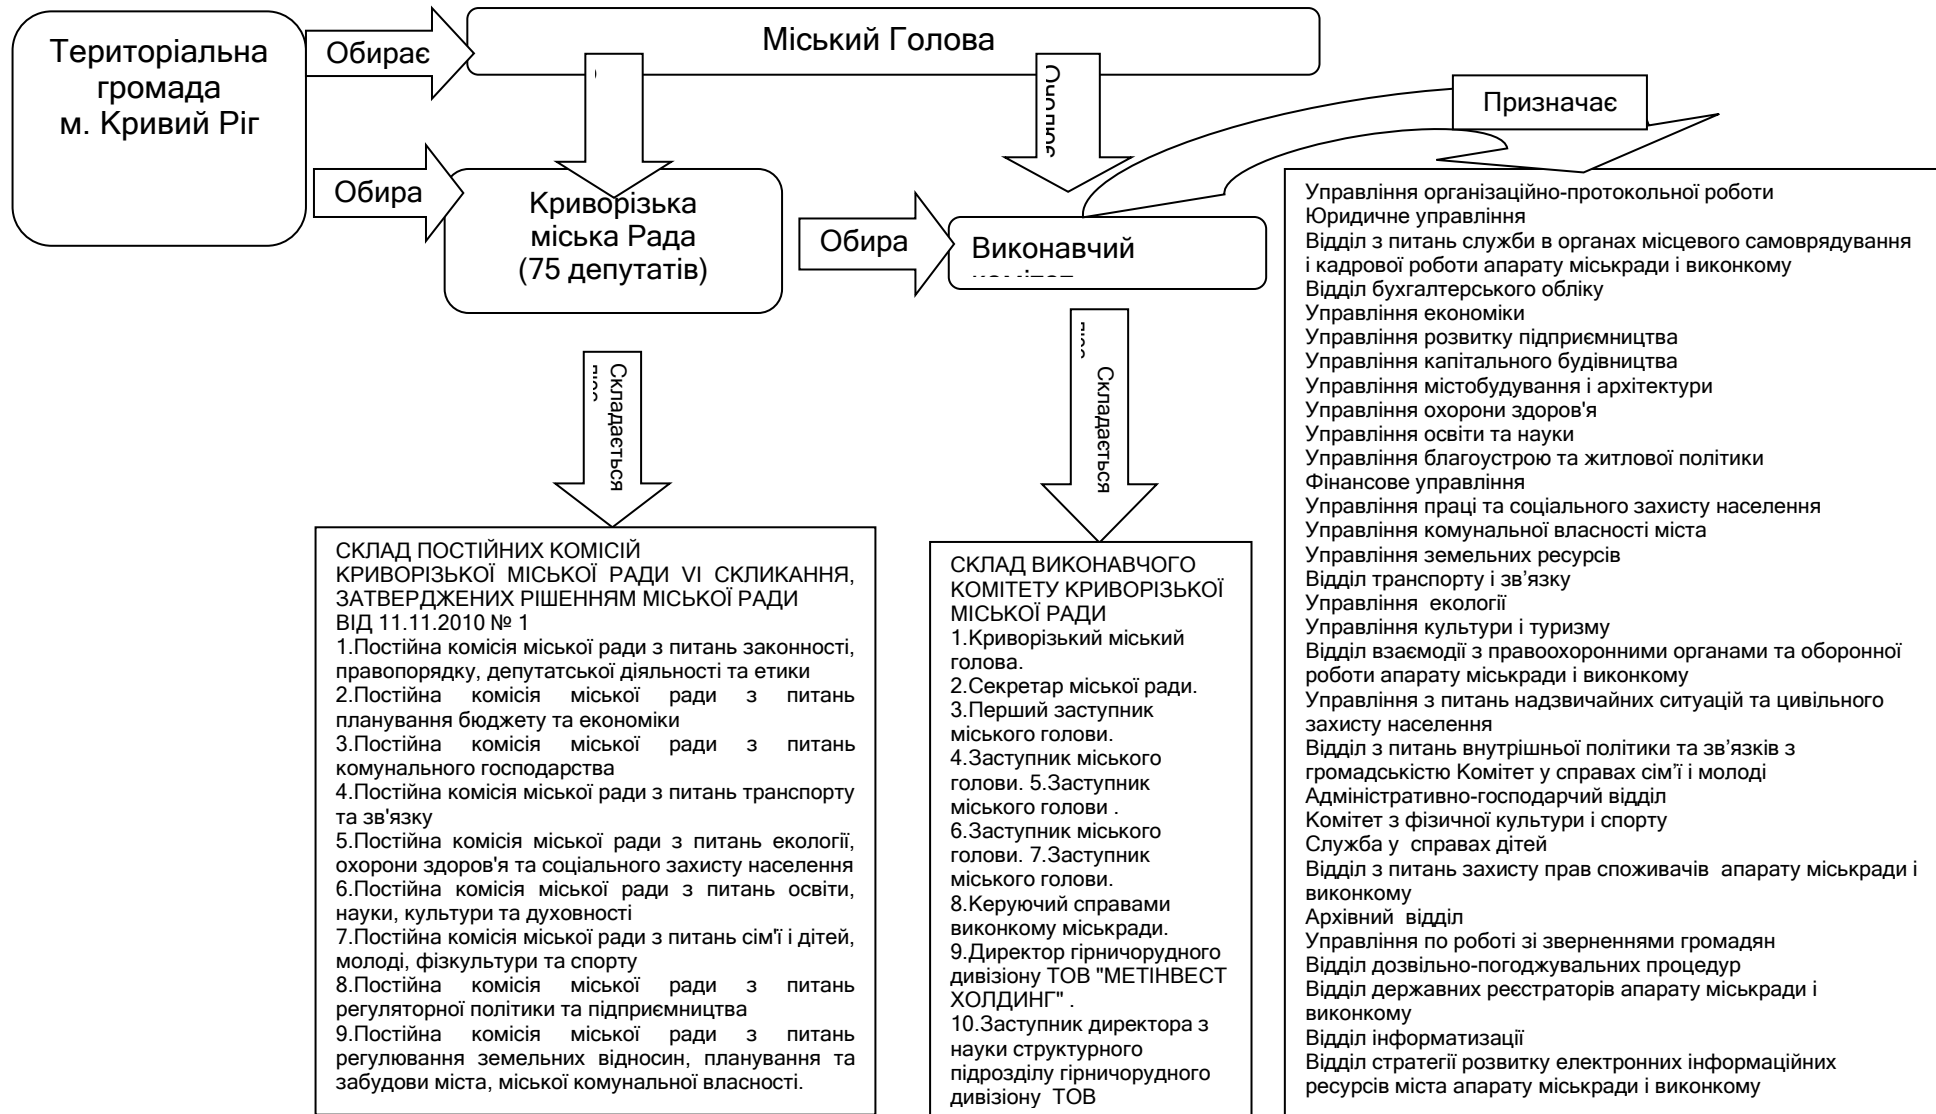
Територіальна громада м. Кривий Ріг

Обирає

Міський Голова

Очолює

Призначає

Обира

Криворізька міська Рада (75 депутатів)

Обира

Виконавчий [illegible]

Складається

Складається

СКЛАД ПОСТІЙНИХ КОМІСІЙ КРИВОРІЗЬКОЇ МІСЬКОЇ РАДИ VI СКЛИКАННЯ, ЗАТВЕРДЖЕНИХ РІШЕННЯМ МІСЬКОЇ РАДИ ВІД 11.11.2010 № 1
1.Постійна комісія міської ради з питань законності, правопорядку, депутатської діяльності та етики
2.Постійна комісія міської ради з питань планування бюджету та економіки
3.Постійна комісія міської ради з питань комунального господарства
4.Постійна комісія міської ради з питань транспорту та зв'язку
5.Постійна комісія міської ради з питань екології, охорони здоров'я та соціального захисту населення
6.Постійна комісія міської ради з питань освіти, науки, культури та духовності
7.Постійна комісія міської ради з питань сім'ї і дітей, молоді, фізкультури та спорту
8.Постійна комісія міської ради з питань регуляторної політики та підприємництва
9.Постійна комісія міської ради з питань регулювання земельних відносин, планування та забудови міста, міської комунальної власності.

СКЛАД ВИКОНАВЧОГО КОМІТЕТУ КРИВОРІЗЬКОЇ МІСЬКОЇ РАДИ
1.Криворізький міський голова.
2.Секретар міської ради.
3.Перший заступник міського голови.
4.Заступник міського голови. 5.Заступник міського голови .
6.Заступник міського голови. 7.Заступник міського голови.
8.Керуючий справами виконкому міськради.
9.Директор гірничорудного дивізіону ТОВ "МЕТІНВЕСТ ХОЛДИНГ" .
10.Заступник директора з науки структурного підрозділу гірничорудного дивізіону ТОВ

Управління організаційно-протокольної роботи
Юридичне управління
Відділ з питань служби в органах місцевого самоврядування і кадрової роботи апарату міськради і виконкому
Відділ бухгалтерського обліку
Управління економіки
Управління розвитку підприємництва
Управління капітального будівництва
Управління містобудування і архітектури
Управління охорони здоров'я
Управління освіти та науки
Управління благоустрою та житлової політики
Фінансове управління
Управління праці та соціального захисту населення
Управління комунальної власності міста
Управління земельних ресурсів
Відділ транспорту і зв'язку
Управління екології
Управління культури і туризму
Відділ взаємодії з правоохоронними органами та оборонної роботи апарату міськради і виконкому
Управління з питань надзвичайних ситуацій та цивільного захисту населення
Відділ з питань внутрішньої політики та зв'язків з громадскістю Комітет у справах сім'ї і молоді
Адміністративно-господарчий відділ
Комітет з фізичної культури і спорту
Служба у справах дітей
Відділ з питань захисту прав споживачів апарату міськради і виконкому
Архівний відділ
Управління по роботі зі зверненнями громадян
Відділ дозвільно-погоджувальних процедур
Відділ державних реєстраторів апарату міськради і виконкому
Відділ інформатизації
Відділ стратегії розвитку електронних інформаційних ресурсів міста апарату міськради і виконкому